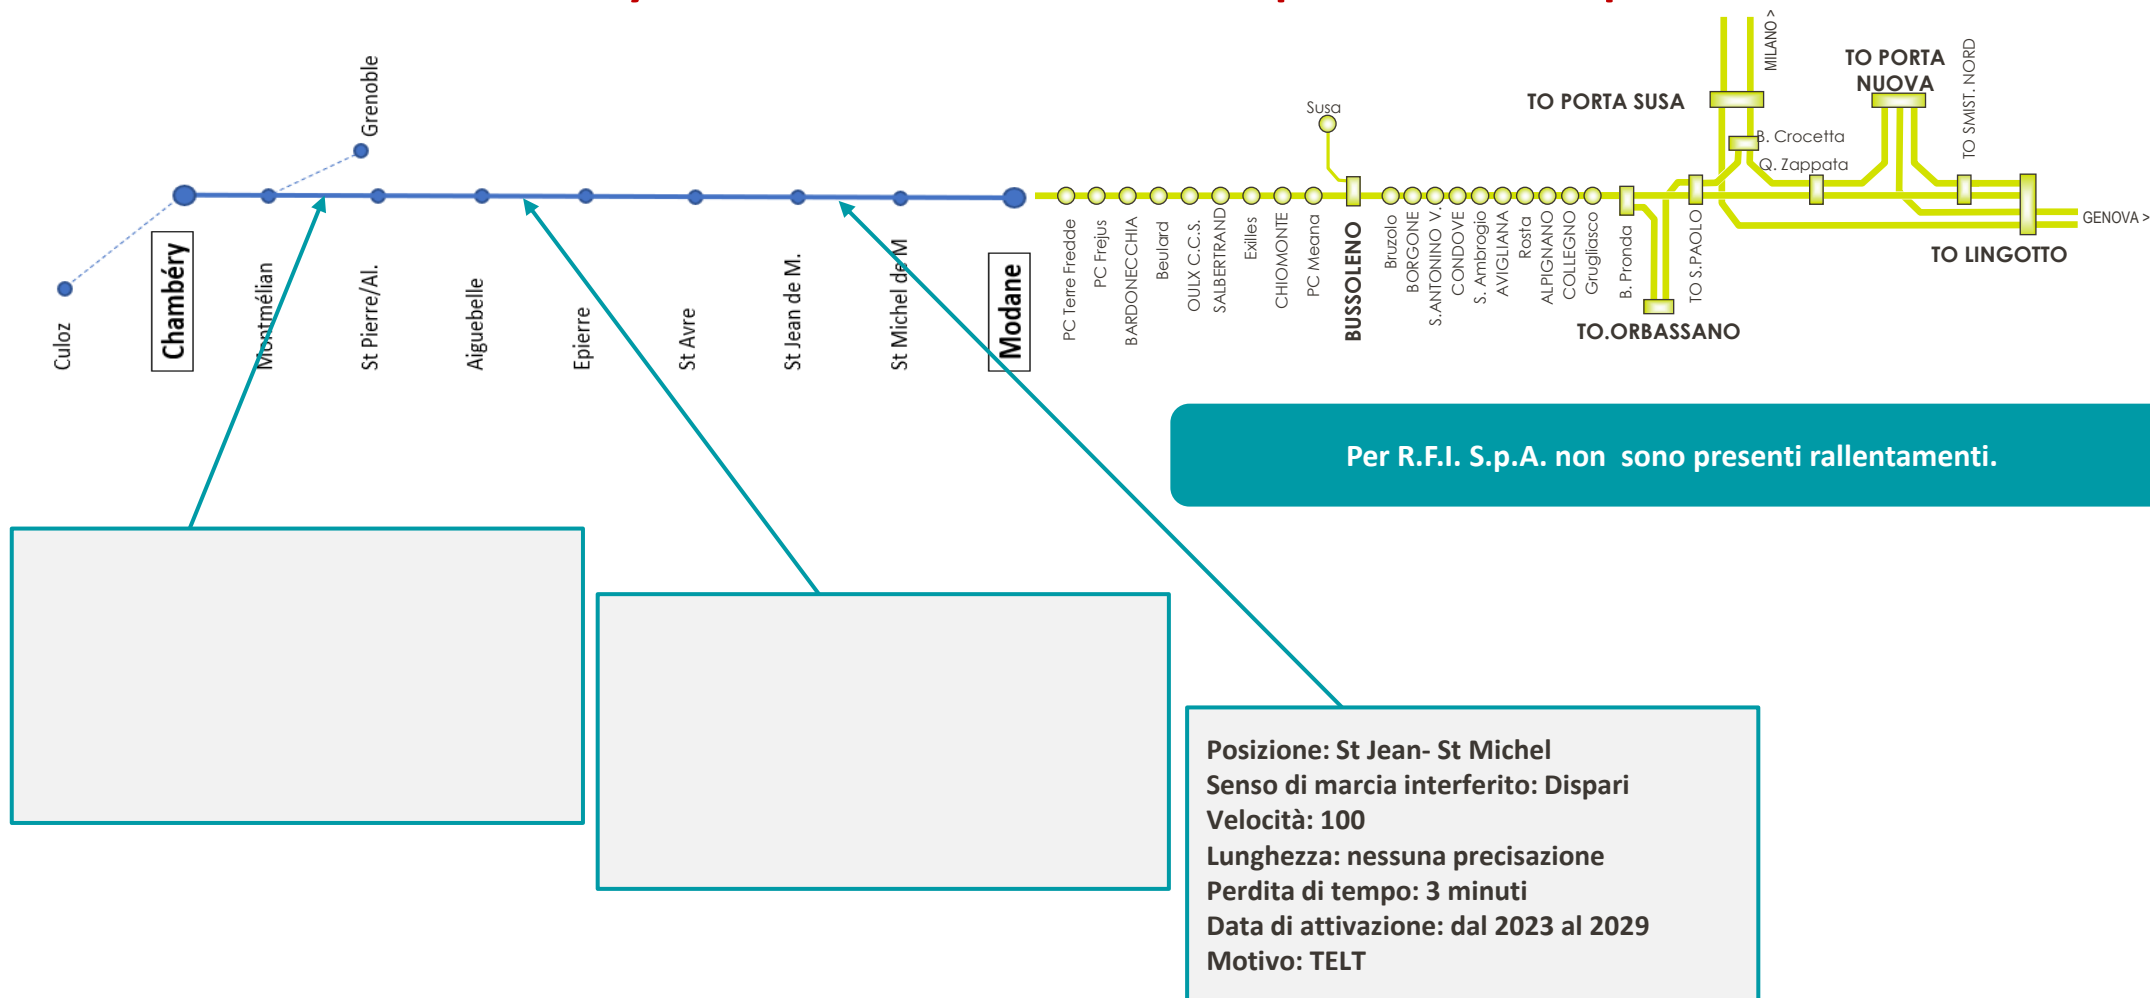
Grenoble

Culoz

Chambéry

Montmélian

St Pierre/Al.

Aiguebelle

Epierre

St Avre

St Jean de M.

St Michel de M

Modane

PC Terre Fredde

PC Frejus

BARDONECCHIA

Beulard

OULX C.C.S.

SALBERTRAND

Exilles

CHIOMONTE

PC Meana

Susa

BUSSOLENO

Bruzolo

BORGONE

S.ANTONINO V.

CONDOVE

S. Ambrogio

AVIGLIANA

Rosta

ALPIGNANO

COLLEGNO

Grugliasco

B. Pronda

TO.ORBASSANO

TO S.PAOLO

TO PORTA SUSA

MILANO >

B. Crocetta

Q. Zappata

TO PORTA NUOVA

TO SMIST. NORD

GENOVA >

TO LINGOTTO

Per R.F.I. S.p.A. non sono presenti rallentamenti.

Posizione: St Jean- St Michel
Senso di marcia interferito: Dispari
Velocità: 100
Lunghezza: nessuna precisazione
Perdita di tempo: 3 minuti
Data di attivazione: dal 2023 al 2029
Motivo: TELT